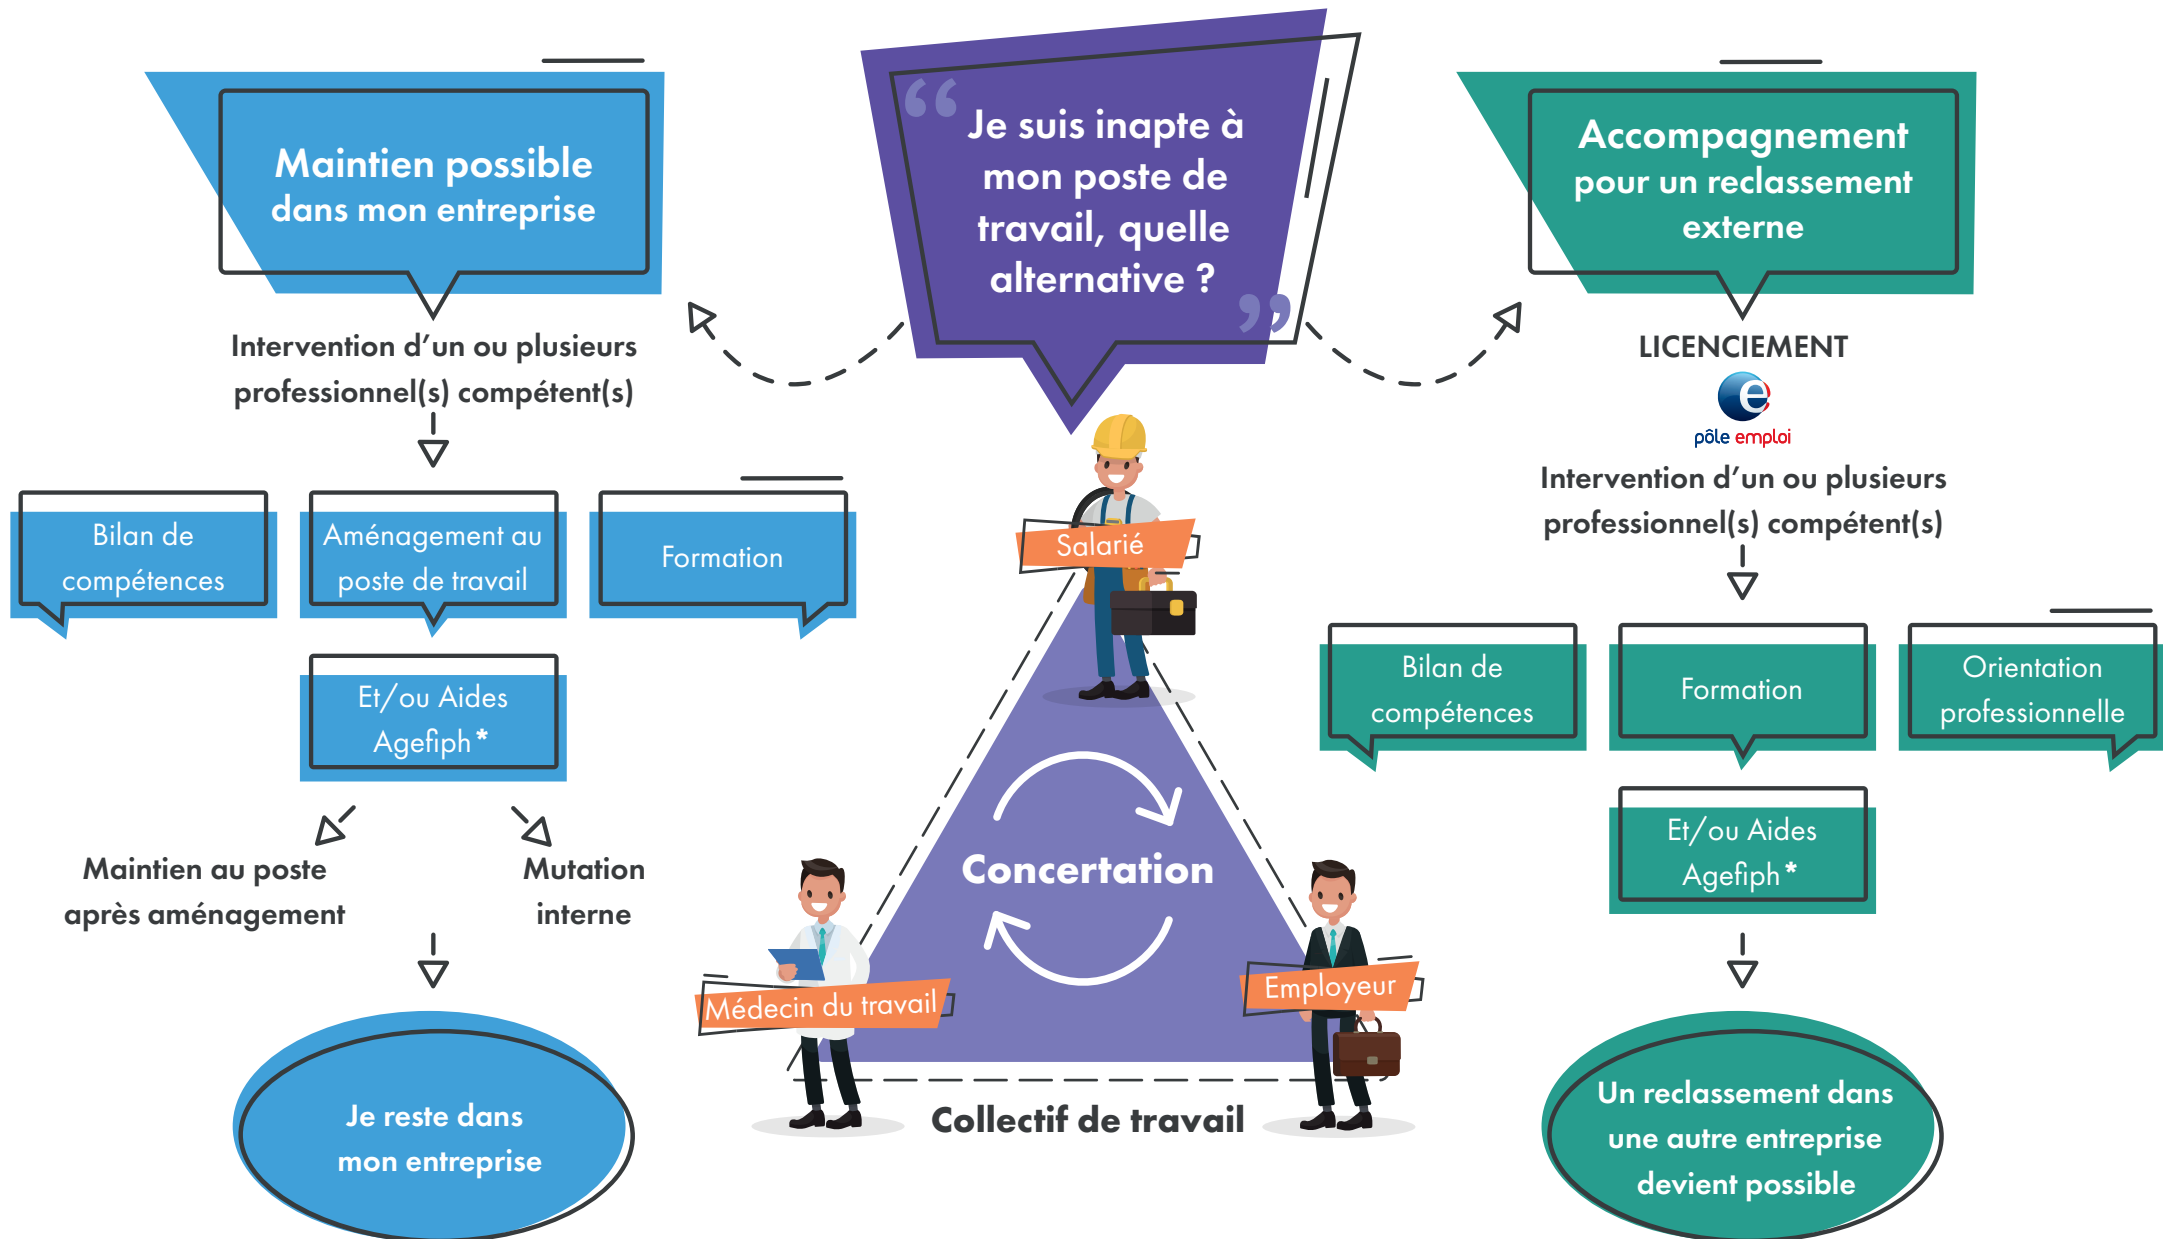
Maintien possible dans mon entreprise

Intervention d'un ou plusieurs professionnel(s) compétent(s)

Bilan de compétences

Aménagement au poste de travail

Formation

Et/ou Aides Agefiph*

Maintien au poste après aménagement

Mutation interne

Je reste dans mon entreprise

“Je suis inapte à mon poste de travail, quelle alternative ?”

Salarié

Concertation

Médecin du travail

Employeur

Collectif de travail

Accompagnement pour un reclassement externe

LICENCIEMENT

pôle emploi

Intervention d'un ou plusieurs professionnel(s) compétent(s)

Bilan de compétences

Formation

Orientation professionnelle

Et/ou Aides Agefiph*

Un reclassement dans une autre entreprise devient possible